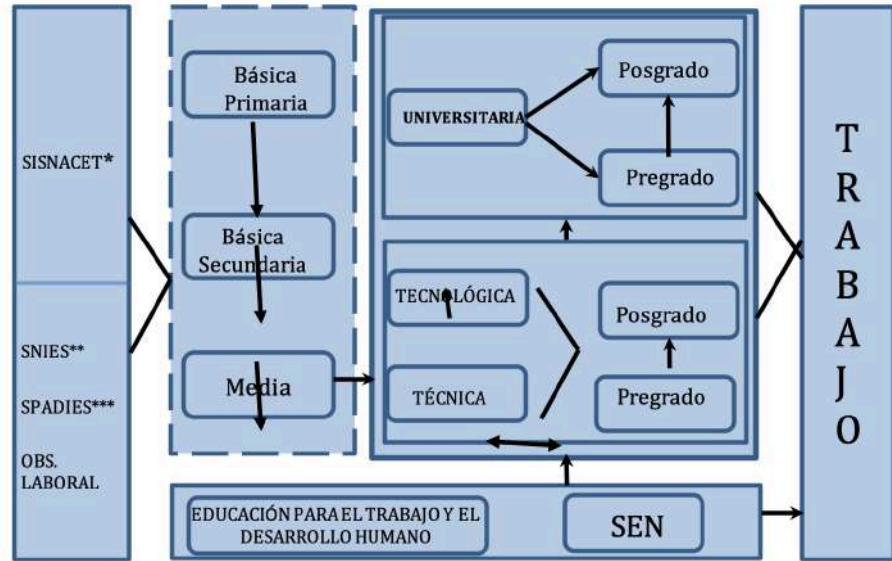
SISNACET*

SNIES**

SPADIES***

OBS. LABORAL

Básica Primaria

Básica Secundaria

Media

UNIVERSITARIA

Posgrado

Pregrado

TECNOLÓGICA

TÉCNICA

Posgrado

Pregrado

EDUCACIÓN PARA EL TRABAJO Y EL DESARROLLO HUMANO

SEN

T
R
A
B
A
J
O